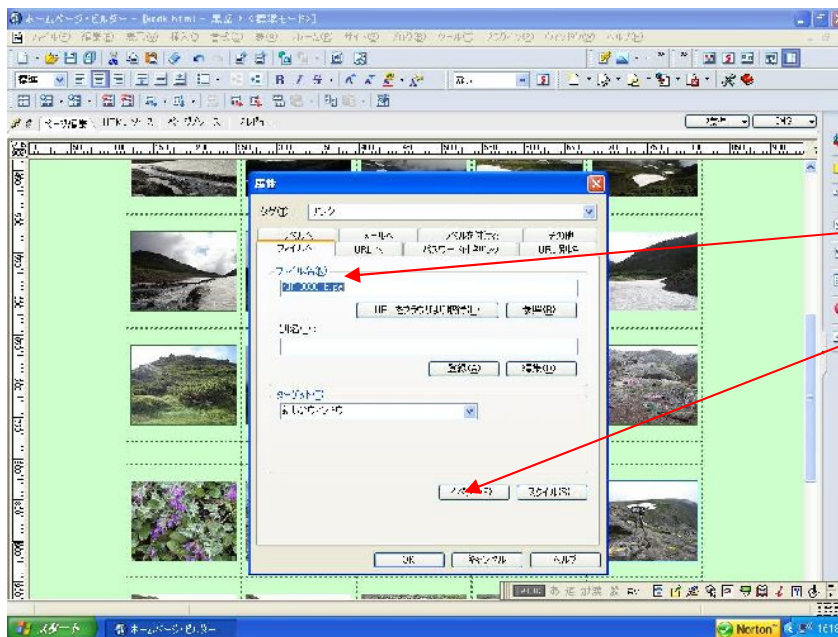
ホームページ・ビルダー - [kodk.html - 編集 1 <標準モード>]

ファイル(F) 編集(E) 表示(V) 挿入(I) 書式(O) 表(B) フォーム(M) サイト(S) ツール(T) ウィンドウ(W) ヘルプ(H)

標準

ページ編集 HTMLソース プレビュー

属性

タグ(T) リンク

メールへ ラベル付けで 任意

ファイルへ URLへ パスワード付き URL別名

ファイル名(E)

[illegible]

HP を元ファイルを参照(I) 参照(B)

説明(D)

選択(A) 編集(U)

ターゲット(T)

新しいウィンドウ

スタイル(S)

OK キャンセル ヘルプ

スタート ホームページ・ビルダー Norton